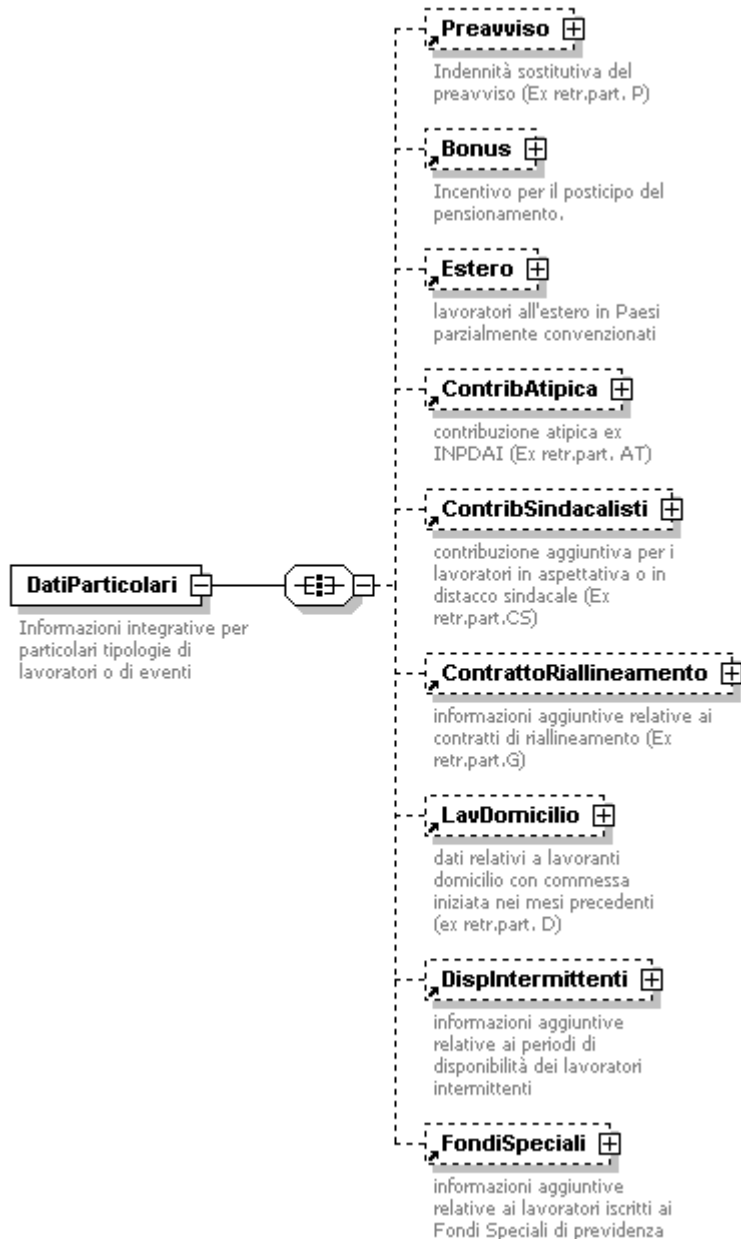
DatiParticolari

Informazioni integrative per particolari tipologie di lavoratori o di eventi

Preavviso

Indennità sostitutiva del preavviso (Ex retr.part. P)

Bonus

Incentivo per il posticipo del pensionamento.

Estero

lavoratori all'estero in Paesi parzialmente convenzionati

ContribAtipica

contribuzione atipica ex INPDAI (Ex retr.part. AT)

ContribSindacalisti

contribuzione aggiuntiva per i lavoratori in aspettativa o in distacco sindacale (Ex retr.part.CS)

ContrattoRiallineamento

informazioni aggiuntive relative ai contratti di riallineamento (Ex retr.part.G)

LavDomicilio

dati relativi a lavoranti domicilio con commessa iniziata nei mesi precedenti (ex retr.part. D)

DispIntermittenti

informazioni aggiuntive relative ai periodi di disponibilità dei lavoratori intermittenti

FondiSpeciali

informazioni aggiuntive relative ai lavoratori iscritti ai Fondi Speciali di previdenza